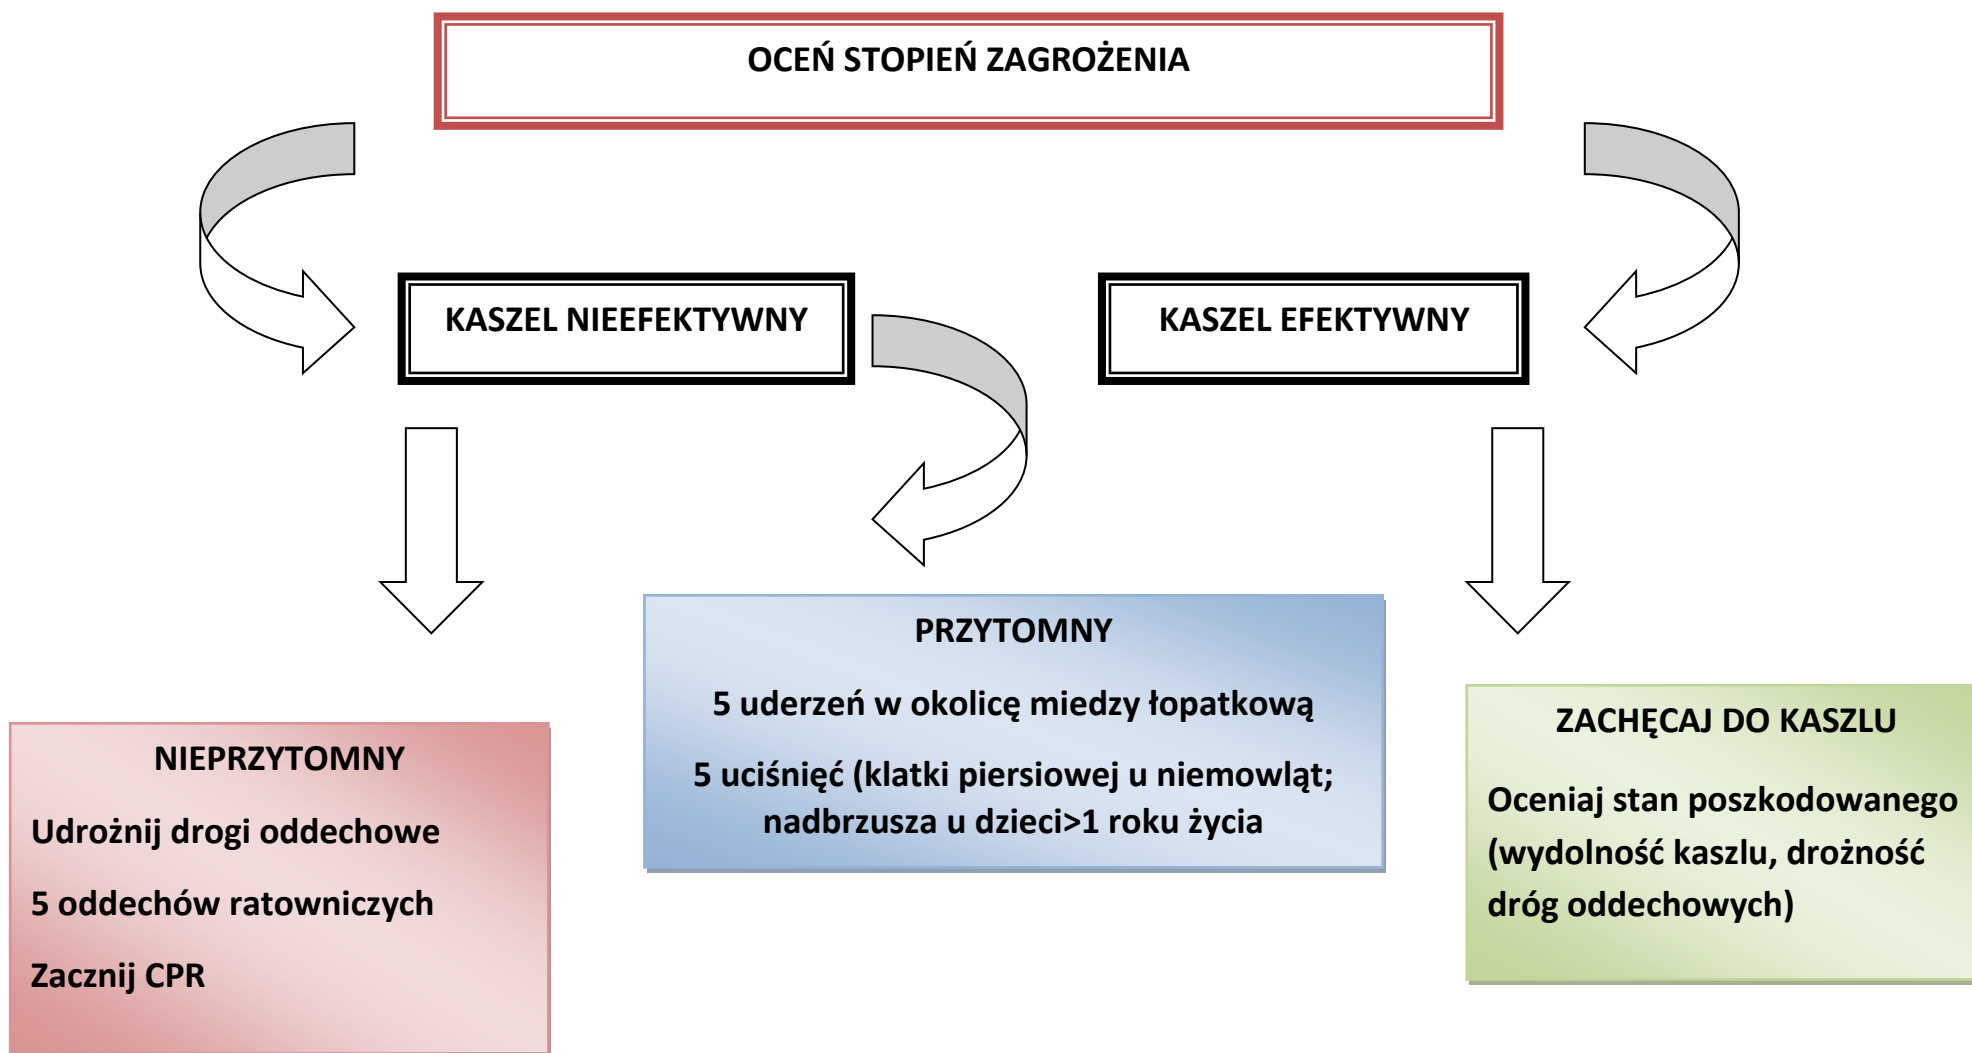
OCEŃ STOPIEŃ ZAGROŻENIA

KASZEL NIEEFEKTYWNY

KASZEL EFEKTYWNY

PRZYTOMNY

5 uderzeń w okolicę miedzy łopatkową

5 uciśnięć (klatki piersiowej u niemowląt; nadbrzusza u dzieci>1 roku życia

NIEPRZYTOMNY

Udrożnij drogi oddechowe

5 oddechów ratowniczych

Zacznij CPR

ZACHĘCAJ DO KASZLU

Oceniaj stan poszkodowanego (wydolność kaszlu, drożność dróg oddechowych)